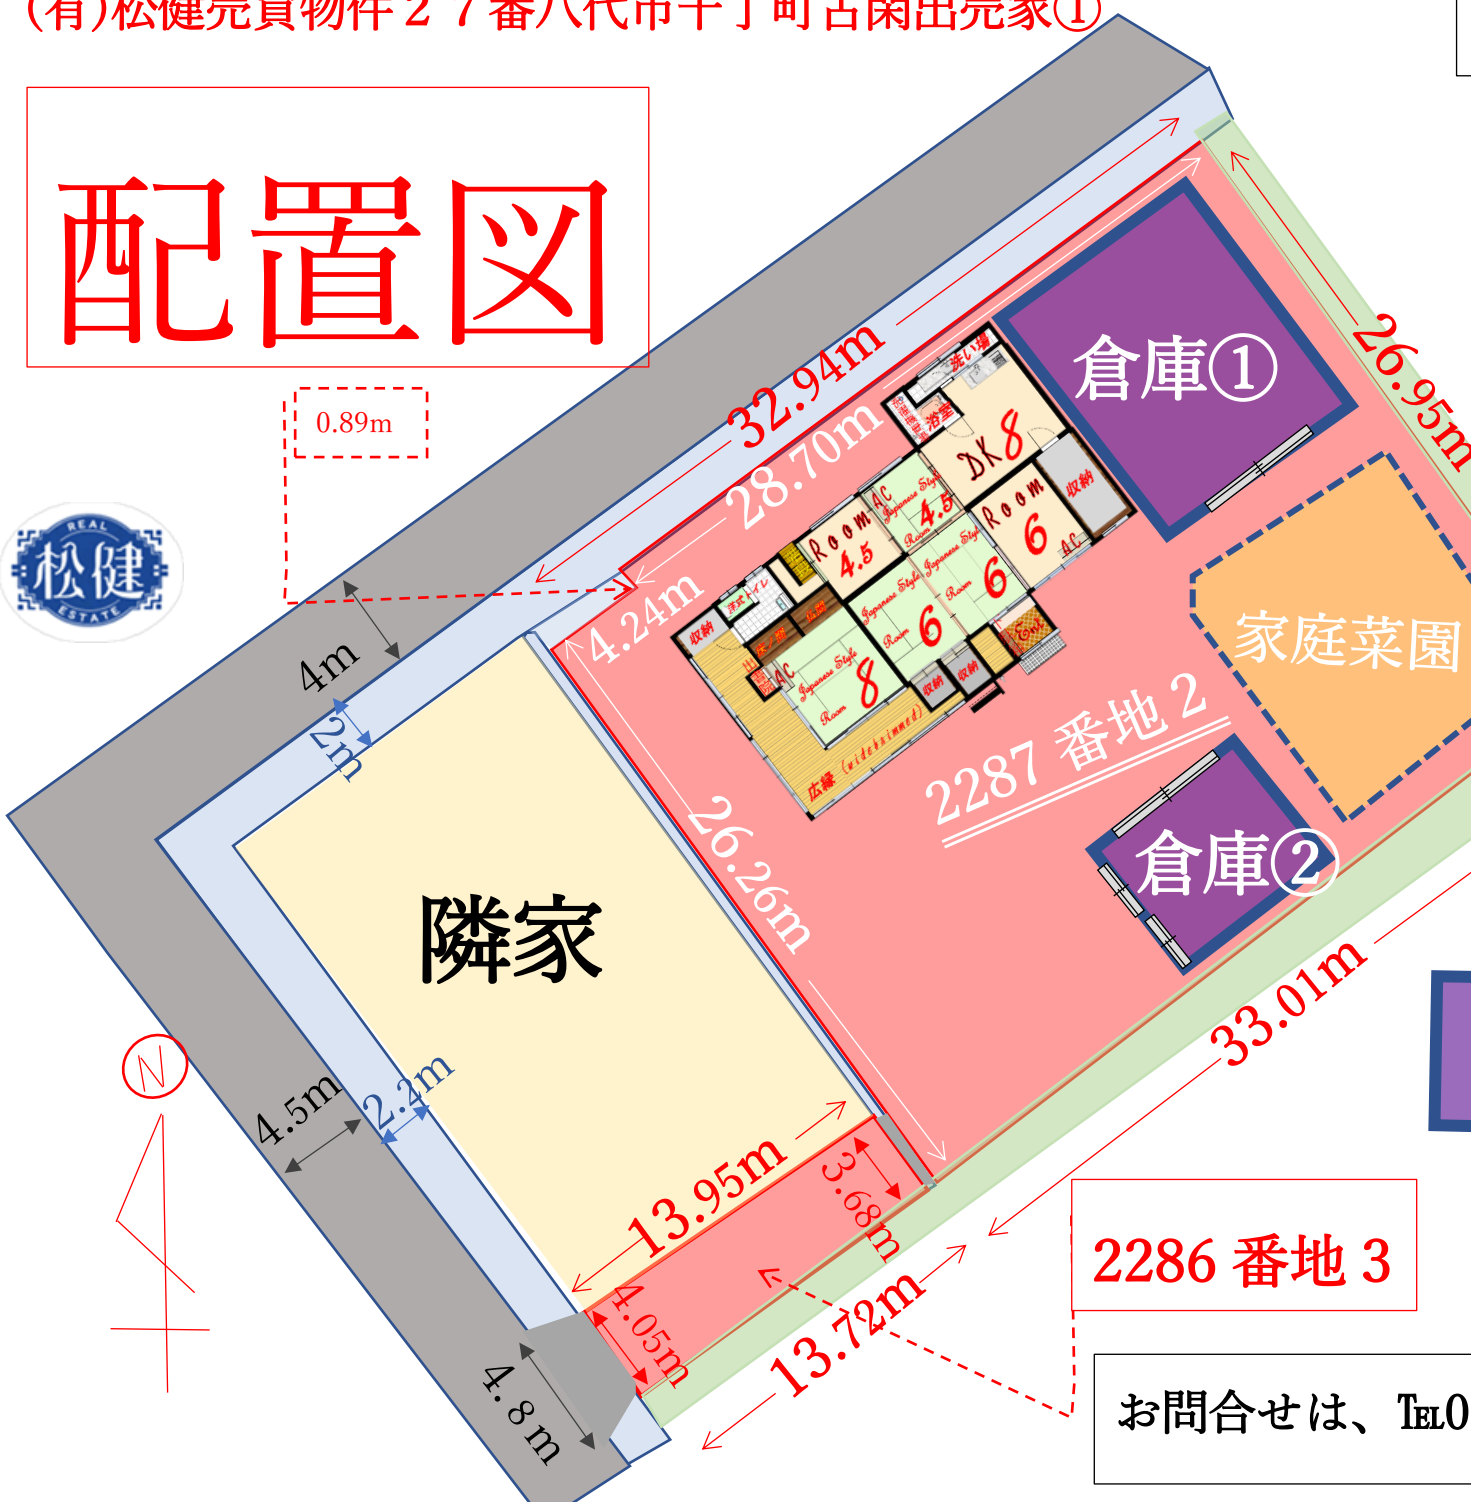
(有)松健売買物件２７番八代市千丁町古閑出売家①

配置図

0.89m

REAL 松健 ESTATE

32.94m

28.70m

4.24m

4m

2m

倉庫①

26.95m

洗い場
浴室
DK 8
収納
Room 6
AC
Room 4.5
AC Japanese Style 4.5 Room
Japanese Style Room 6
Japanese Style Room 6
Japanese Style Room 8
収納
トイレ
Ent
広縁 (wide trimmed)

家庭菜園

2287 番地 2

倉庫②

隣家

26.26m

N

4.5m

2.2m

13.95m

3.68m

33.01m

4.05m

13.72m

4.8m

2286 番地 3

お問合せは、TEL0